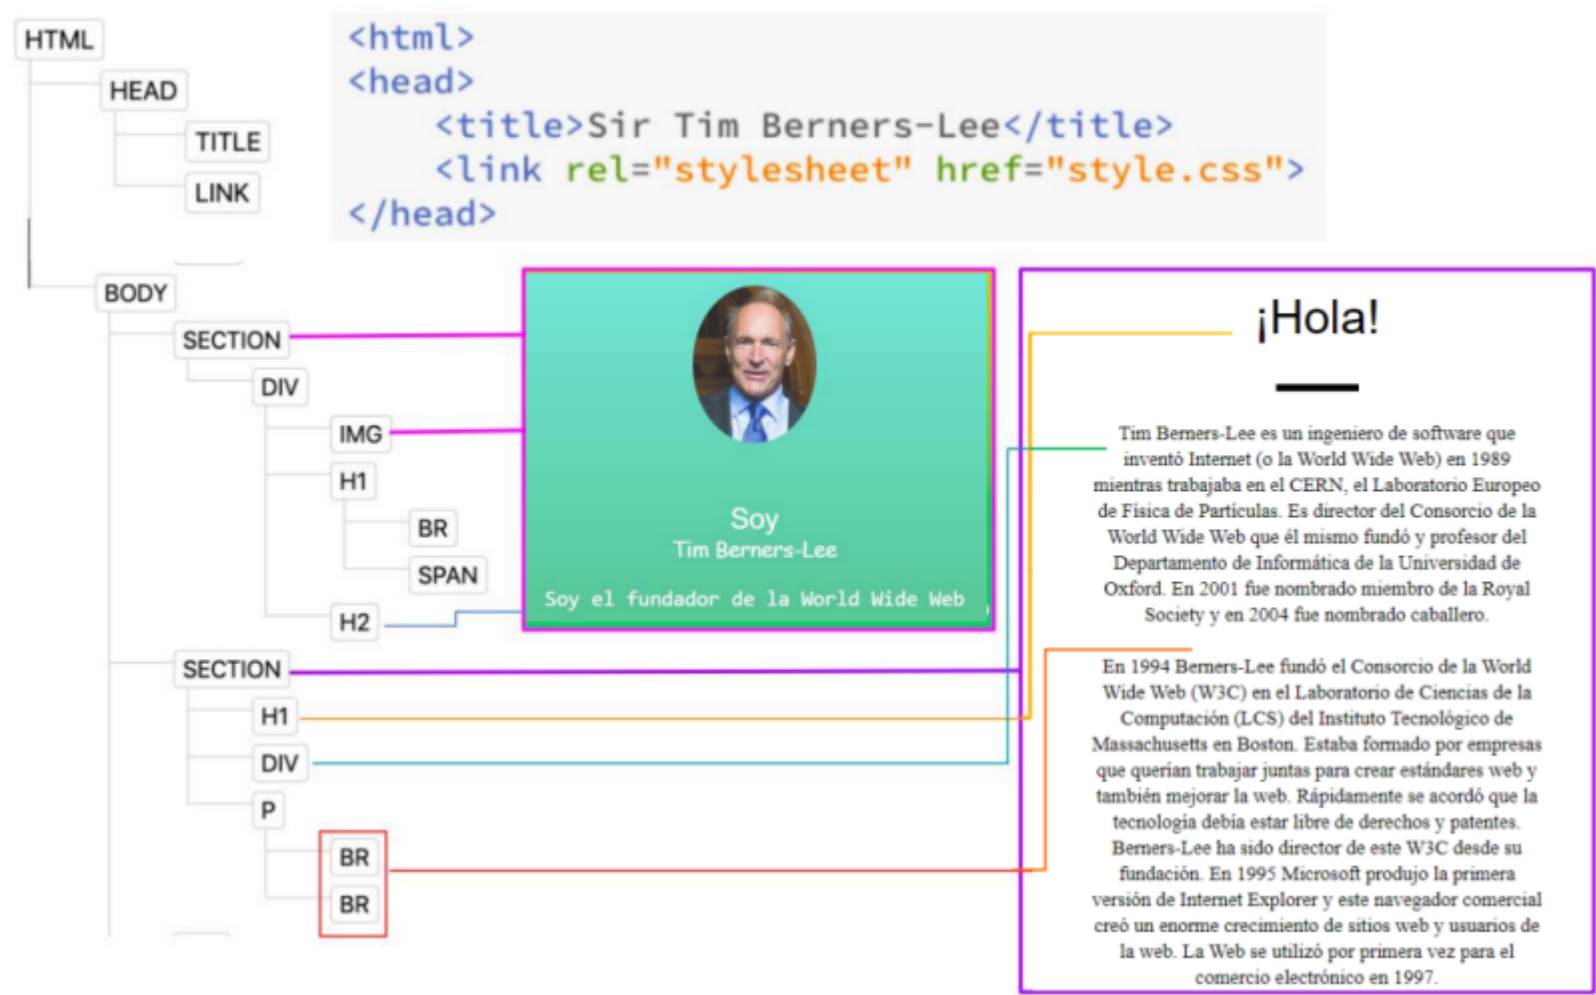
HTML
HEAD
TITLE
LINK
BODY
SECTION
DIV
IMG
H1
BR
SPAN
H2
SECTION
H1
DIV
P
BR
BR

<html>
<head>
<title>Sir Tim Berners-Lee</title>
<link rel="stylesheet" href="style.css">
</head>

Soy
Tim Berners-Lee
Soy el fundador de la World Wide Web

¡Hola!

Tim Berners-Lee es un ingeniero de software que inventó Internet (o la World Wide Web) en 1989 mientras trabajaba en el CERN, el Laboratorio Europeo de Física de Partículas. Es director del Consorcio de la World Wide Web que él mismo fundó y profesor del Departamento de Informática de la Universidad de Oxford. En 2001 fue nombrado miembro de la Royal Society y en 2004 fue nombrado caballero.

En 1994 Berners-Lee fundó el Consorcio de la World Wide Web (W3C) en el Laboratorio de Ciencias de la Computación (LCS) del Instituto Tecnológico de Massachusetts en Boston. Estaba formado por empresas que querían trabajar juntas para crear estándares web y también mejorar la web. Rápidamente se acordó que la tecnología debía estar libre de derechos y patentes. Berners-Lee ha sido director de este W3C desde su fundación. En 1995 Microsoft produjo la primera versión de Internet Explorer y este navegador comercial creó un enorme crecimiento de sitios web y usuarios de la web. La Web se utilizó por primera vez para el comercio electrónico en 1997.